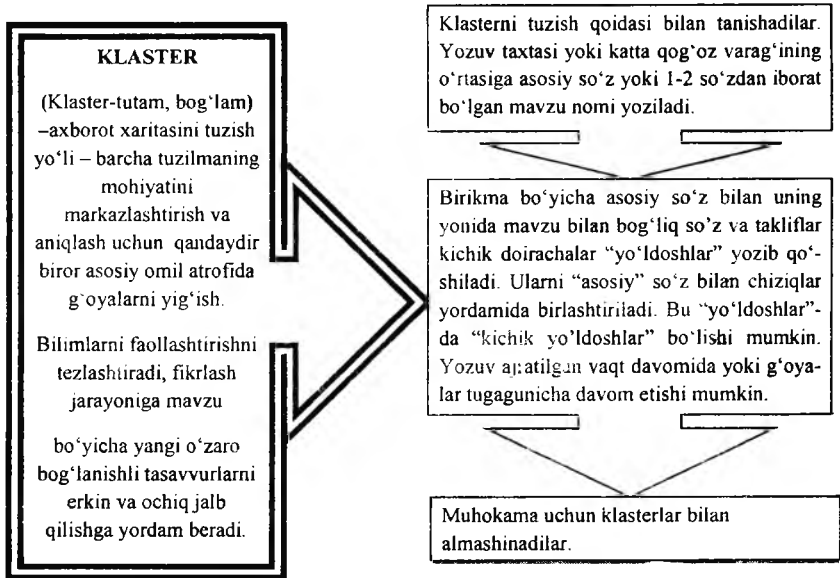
KLASTER

(Klaster-tutam, bog'lam) –axborot xaritasini tuzish yo'li – barcha tuzilmaning mohiyatini markazlashtirish va aniqlash uchun qandaydir biror asosiy omil atrofida g'oyalarni yig'ish.

Bilimlarni faollashtirishni tezlashtiradi, fikrlash jarayoniga mavzu

bo'yicha yangi o'zaro bog'lanishli tasavvurlarni erkin va ochiq jalb qilishga yordam beradi.

Klasterni tuzish qoidasi bilan tanishadilar. Yozuv taxtasi yoki katta qog'oz varag'ining o'rtasiga asosiy so'z yoki 1-2 so'zdan iborat bo'lgan mavzu nomi yoziladi.

Birikma bo'yicha asosiy so'z bilan uning yonida mavzu bilan bog'liq so'z va takliflar kichik doirachalar "yo'ldoshlar" yozib qo'shiladi. Ularni "asosiy" so'z bilan chiziqlar yordamida birlashtiriladi. Bu "yo'ldoshlar"-da "kichik yo'ldoshlar" bo'lishi mumkin. Yozuv ajratilgan vaqt davomida yoki g'oyalar tugagunicha davom etishi mumkin.

Muhokama uchun klasterlar bilan almashinadilar.